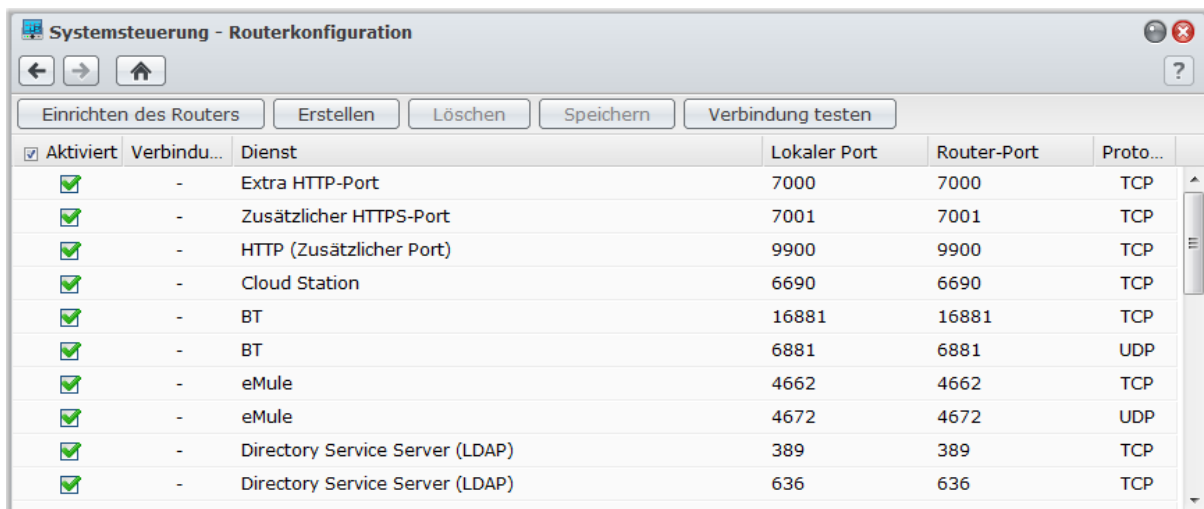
Systemsteuerung - Routerkonfiguration

?

Einrichten des Routers | Erstellen | Löschen | Speichern | Verbindung testen

| Aktiviert | Verbindu... | Dienst | Lokaler Port | Router-Port | Proto... |
|---|---|---|---|---|---|
| ☑ | - | Extra HTTP-Port | 7000 | 7000 | TCP |
| ☑ | - | Zusätzlicher HTTPS-Port | 7001 | 7001 | TCP |
| ☑ | - | HTTP (Zusätzlicher Port) | 9900 | 9900 | TCP |
| ☑ | - | Cloud Station | 6690 | 6690 | TCP |
| ☑ | - | BT | 16881 | 16881 | TCP |
| ☑ | - | BT | 6881 | 6881 | UDP |
| ☑ | - | eMule | 4662 | 4662 | TCP |
| ☑ | - | eMule | 4672 | 4672 | UDP |
| ☑ | - | Directory Service Server (LDAP) | 389 | 389 | TCP |
| ☑ | - | Directory Service Server (LDAP) | 636 | 636 | TCP |